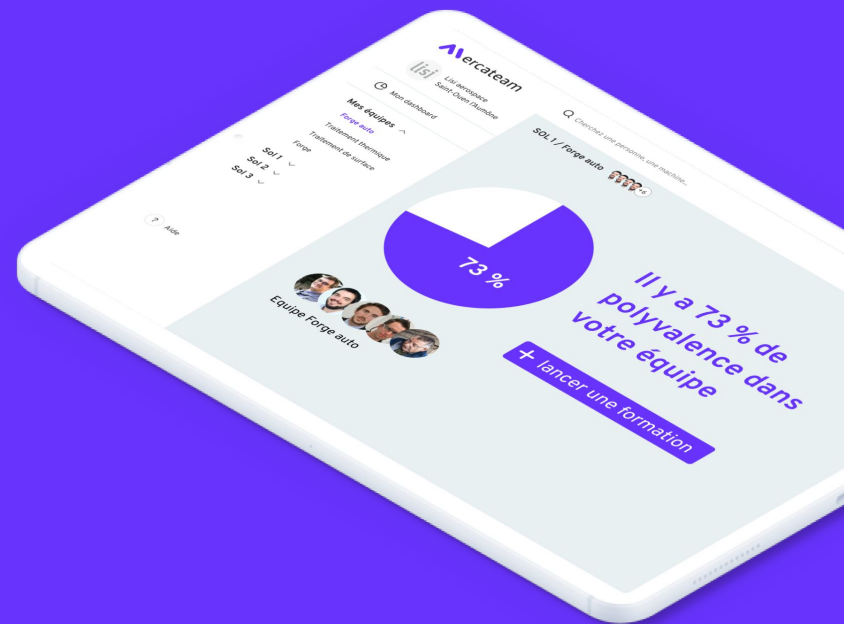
Mercateam

lisi

Lisi aerospace
Saint-Ouen l'Aumône

Mon dashboard

Mes équipes

Forge auto

Traitement thermique

Traitement de surface

Forge

Sol 1

Sol 2

Sol 3

? Aide

Cherchez une personne, une machine...

SOL 1 / Forge auto

+4

73 %

Equipe Forge auto

Il y a 73 % de polyvalence dans votre équipe

+ lancer une formation